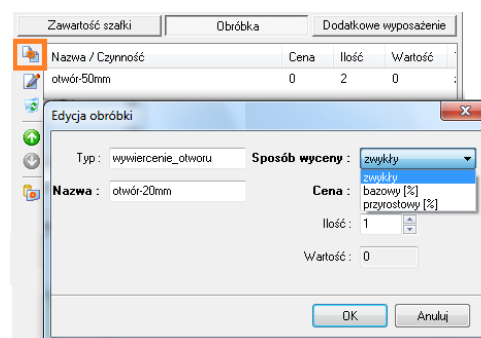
Zawartość szafki | Obróbka | Dodatkowe wyposażenie

| Nazwa / Czynność | Cena | Ilość | Wartość |
|---|---|---|---|
| otwór-50mm | 0 | 2 | 0 |

Edycja obróbki

Typ : wywiercenie_otworu

Sposób wyceny : zwykły

zwykły
bazowy [%]
przyrostowy [%]

Nazwa : otwór-20mm

Cena :

Ilość : 1

Wartość : 0

OK

Anuluj